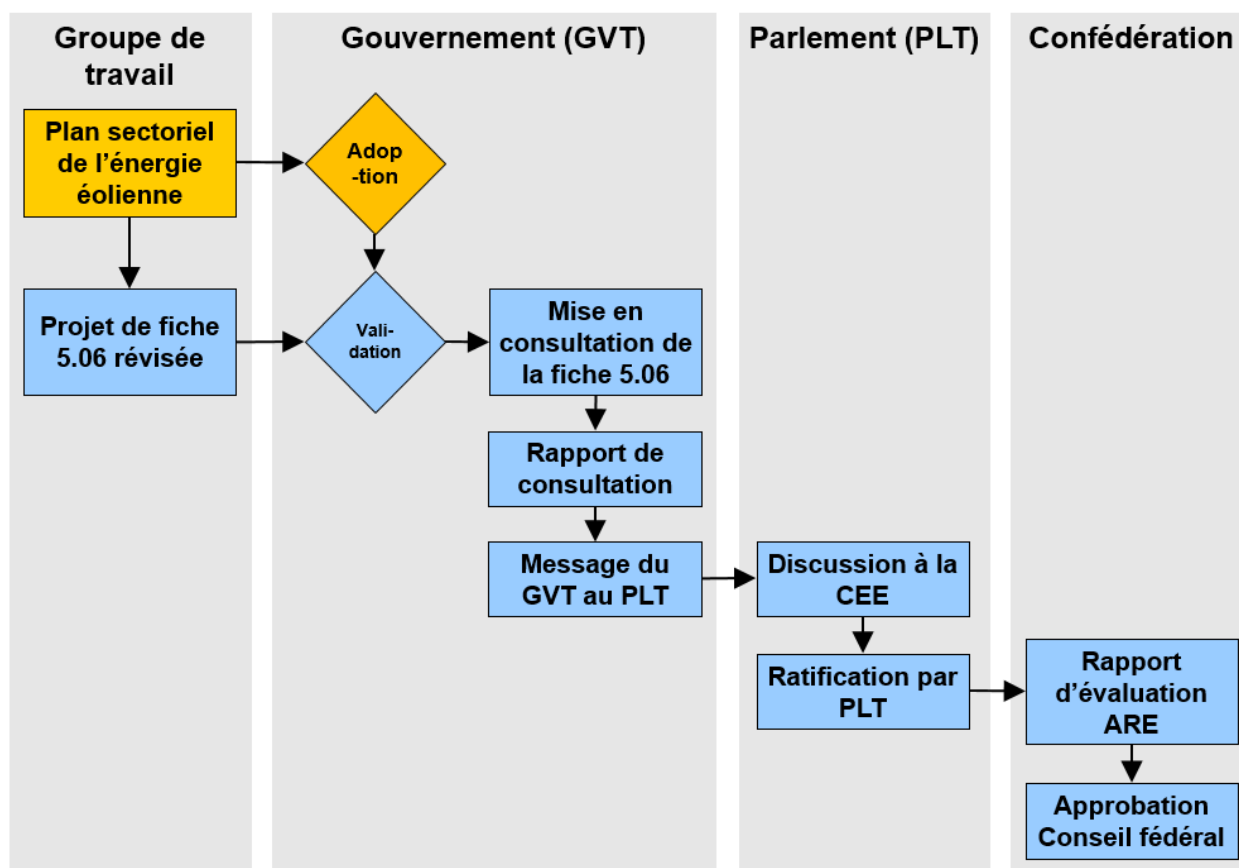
Groupe de travail

Gouvernement (GVT)

Parlement (PLT)

Confédération

Plan sectoriel de l'énergie éolienne

Adop-tion

Projet de fiche 5.06 révisée

Vali-dation

Mise en consultation de la fiche 5.06

Rapport de consultation

Message du GVT au PLT

Discussion à la CEE

Ratification par PLT

Rapport d'évaluation ARE

Approbation Conseil fédéral